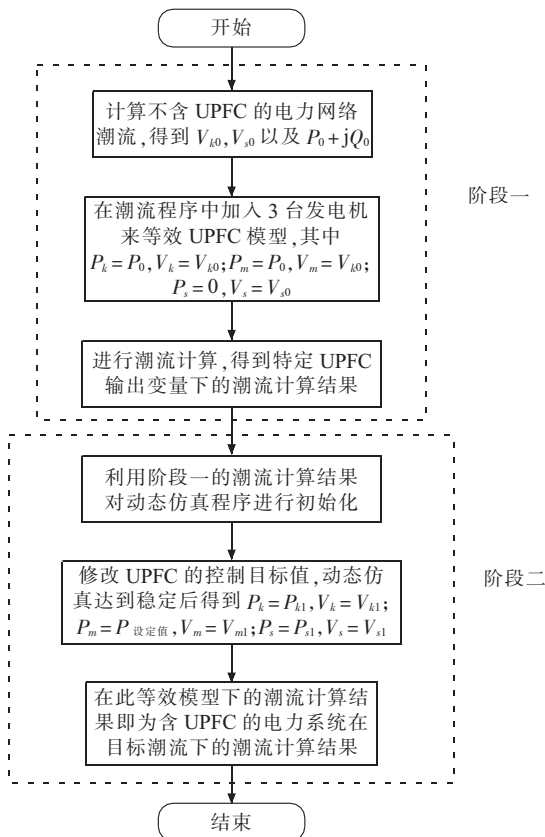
开始

计算不含 UPFC 的电力网络潮流，得到 $V_{k0}$, $V_{s0}$ 以及 $P_0+jQ_0$

在潮流程序中加入 3 台发电机来等效 UPFC 模型，其中 $P_k=P_0, V_k=V_{k0}; P_m=P_0, V_m=V_{k0}; P_s=0, V_s=V_{s0}$

进行潮流计算，得到特定 UPFC 输出变量下的潮流计算结果

阶段一

利用阶段一的潮流计算结果对动态仿真程序进行初始化

修改 UPFC 的控制目标值，动态仿真达到稳定后得到 $P_k=P_{k1}, V_k=V_{k1}; P_m=P_{设定值}, V_m=V_{m1}; P_s=P_{s1}, V_s=V_{s1}$

在此等效模型下的潮流计算结果即为含 UPFC 的电力系统在目标潮流下的潮流计算结果

阶段二

结束